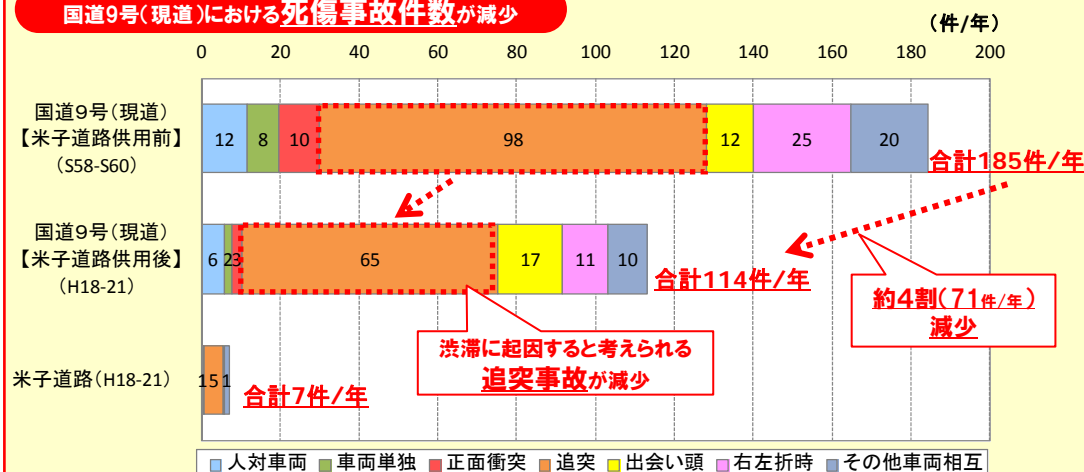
国道9号（現道）における死傷事故件数が減少

（件/年）

0 20 40 60 80 100 120 140 160 180 200

国道9号（現道）【米子道路供用前】（S58-S60）

| 12 | 8 | 10 | 98 | 12 | 25 | 20 |

合計185件/年

国道9号（現道）【米子道路供用後】（H18-21）

| 6 | 2 | 3 | 65 | 17 | 11 | 10 |

合計114件/年

約4割（71件/年）減少

渋滞に起因すると考えられる追突事故が減少

米子道路（H18-21）

| 1 | 5 | 1 |

合計7件/年

人対車両 車両単独 正面衝突 追突 出会い頭 右左折時 その他車両相互